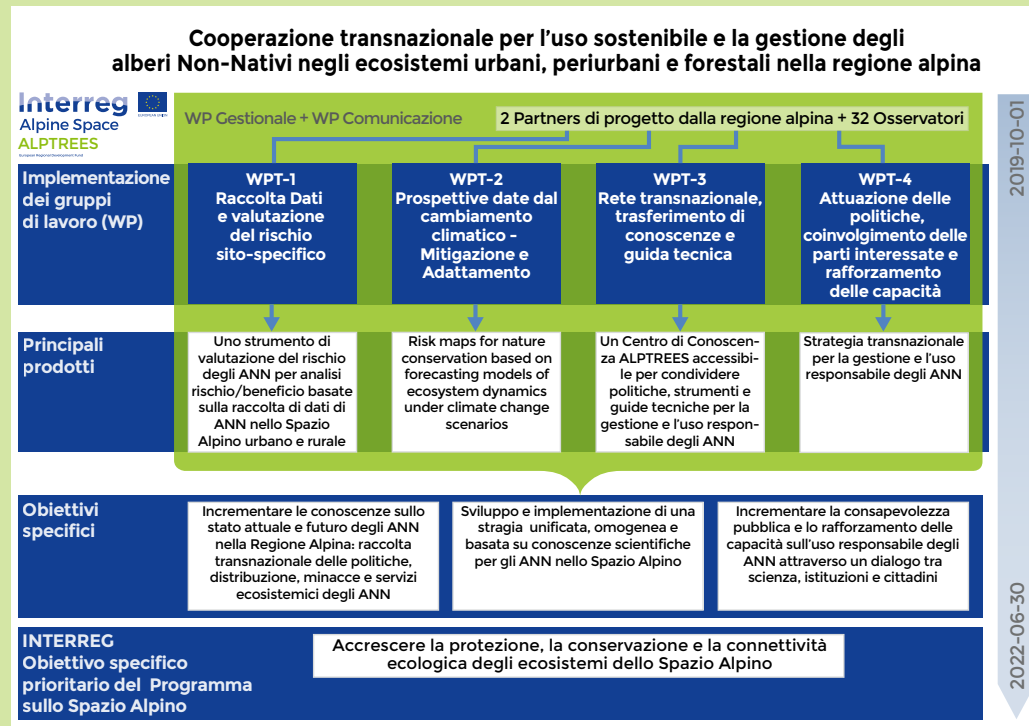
Cooperazione transnazionale per l'uso sostenibile e la gestione degli alberi Non-Nativi negli ecosistemi urbani, periurbani e forestali nella regione alpina

Interreg
Alpine Space
ALPTREES
European Regional Development Fund

WP Gestionale + WP Comunicazione

2 Partners di progetto dalla regione alpina + 32 Osservatori

2019-10-01

Implementazione dei gruppi di lavoro (WP)

WPT-1
Raccolta Dati e valutazione del rischio sito-specifico

WPT-2
Prospettive date dal cambiamento climatico - Mitigazione e Adattamento

WPT-3
Rete transnazionale, trasferimento di conoscenze e guida tecnica

WPT-4
Attuazione delle politiche, coinvolgimento delle parti interessate e rafforzamento delle capacità

Principali prodotti

Uno strumento di valutazione del rischio degli ANN per analisi rischio/beneficio basate sulla raccolta di dati di ANN nello Spazio Alpino urbano e rurale

Risk maps for nature conservation based on forecasting models of ecosystem dynamics under climate change scenarios

Un Centro di Conoscenza ALPTREES accessibile per condividere politiche, strumenti e guide tecniche per la gestione e l'uso responsabile degli ANN

Strategia transnazionale per la gestione e l'uso responsabile degli ANN

Obiettivi specifici

Incrementare le conoscenze sullo stato attuale e futuro degli ANN nella Regione Alpina: raccolta transnazionale delle politiche, distribuzione, minacce e servizi ecosistemici degli ANN

Sviluppo e implementazione di una stragia unificata, omogenea e basata su conoscenze scientifiche per gli ANN nello Spazio Alpino

Incrementare la consapevolezza pubblica e lo rafforzamento delle capacità sull'uso responsabile degli ANN attraverso un dialogo tra scienza, istituzioni e cittadini

INTERREG
Obiettivo specifico prioritario del Programma sullo Spazio Alpino

Accrescere la protezione, la conservazione e la connettività ecologica degli ecosistemi dello Spazio Alpino

2022-06-30